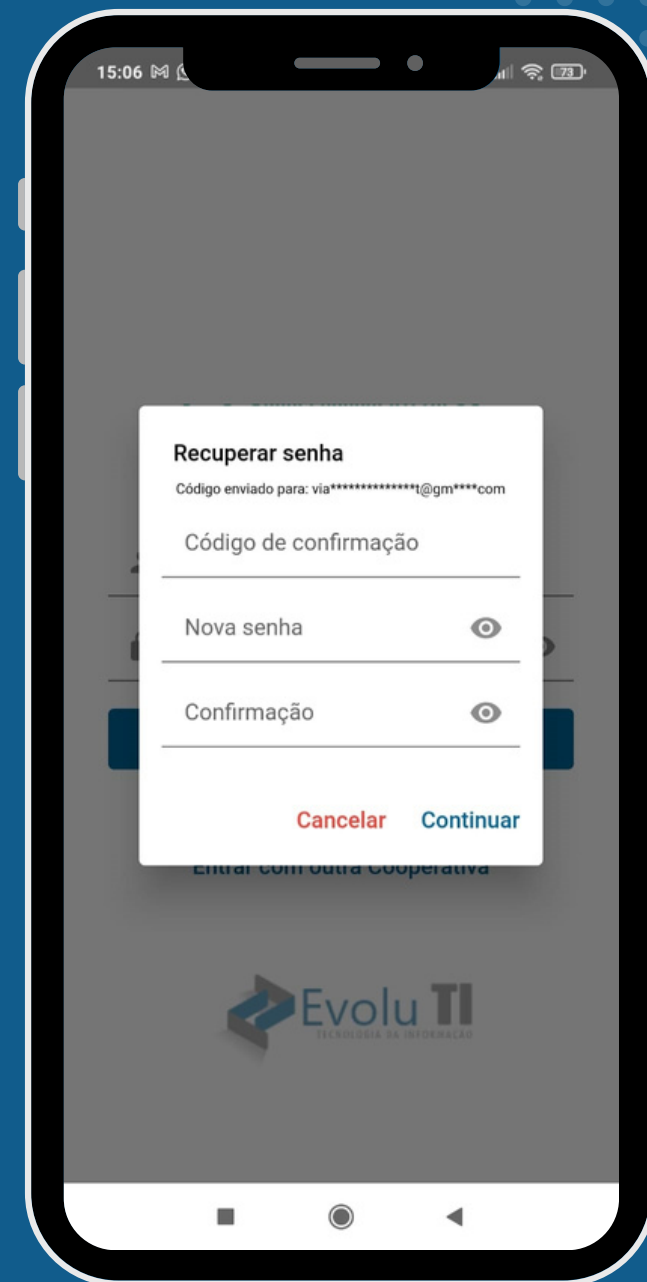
15:06

73

Recuperar senha

Código enviado para: via***************t@gm****com

Código de confirmação

Nova senha

Confirmação

Cancelar Continuar

Entrar com outra Cooperativa

Evolu TI
TECNOLOGIA DA INFORMAÇÃO